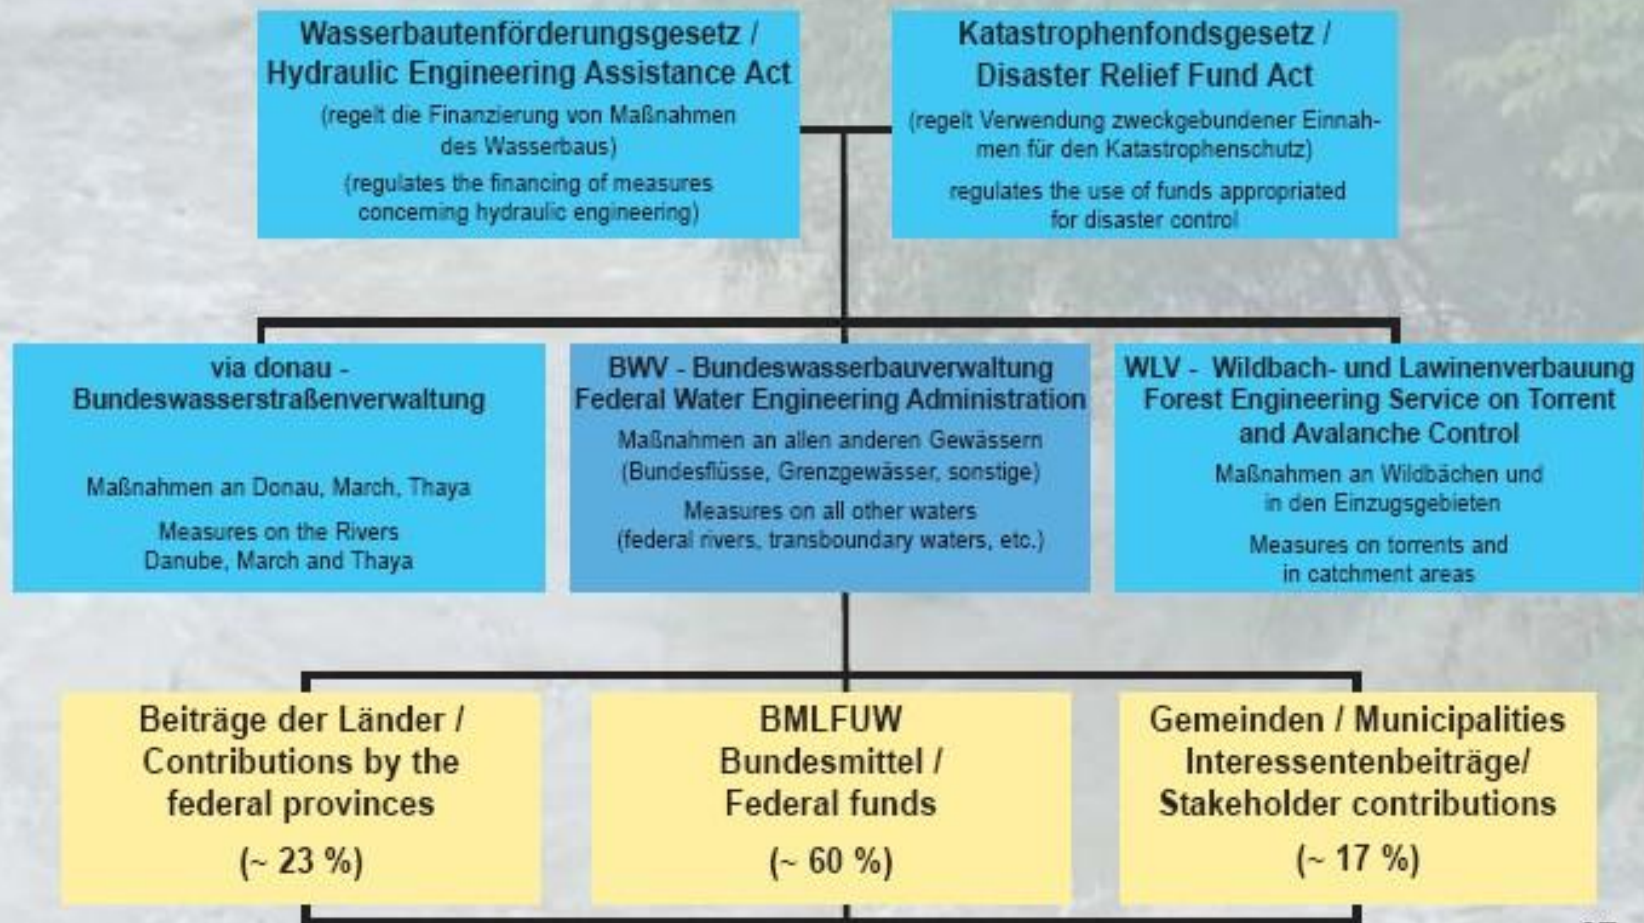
Wasserbautenförderungsgesetz / Hydraulic Engineering Assistance Act

(regelt die Finanzierung von Maßnahmen des Wasserbaus)

(regulates the financing of measures concerning hydraulic engineering)

Katastrophenfondsgesetz / Disaster Relief Fund Act

(regelt Verwendung zweckgebundener Einnahmen für den Katastrophenschutz)

regulates the use of funds appropriated for disaster control

via donau - Bundeswasserstraßenverwaltung

Maßnahmen an Donau, March, Thaya

Measures on the Rivers Danube, March and Thaya

BWV - Bundeswasserbauverwaltung Federal Water Engineering Administration

Maßnahmen an allen anderen Gewässern (Bundesflüsse, Grenzgewässer, sonstige)

Measures on all other waters (federal rivers, transboundary waters, etc.)

WLV - Wildbach- und Lawinenverbauung Forest Engineering Service on Torrent and Avalanche Control

Maßnahmen an Wildbächen und in den Einzugsgebieten

Measures on torrents and in catchment areas

Beiträge der Länder / Contributions by the federal provinces

(~ 23 %)

BMLFUW Bundesmittel / Federal funds

(~ 60 %)

Gemeinden / Municipalities Interessentenbeiträge/ Stakeholder contributions

(~ 17 %)